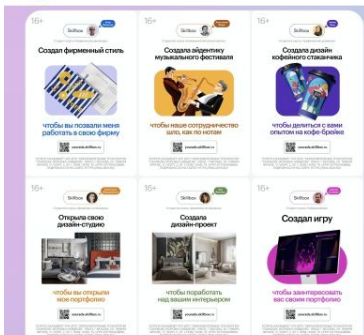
16+
Skillbox
Создал фирменный стиль
чтобы вы позвали меня работать в свою фирму
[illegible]
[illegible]

16+
Skillbox
Создала айдентику музыкального фестиваля
чтобы наше сотрудничество шло, как по нотам
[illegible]
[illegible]

16+
Skillbox
Создал дизайн кофейного стаканчика
чтобы делиться с вами опытом на кофе-брейке
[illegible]
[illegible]

16+
Skillbox
Открыла свою дизайн-студию
чтобы вы открыли мое портфолио
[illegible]
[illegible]

16+
Skillbox
Создала дизайн-проект
чтобы поработать над вашим интерьером
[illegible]
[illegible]

16+
Skillbox
Создал игру
чтобы заинтересовать вас своим портфолио
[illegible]
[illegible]